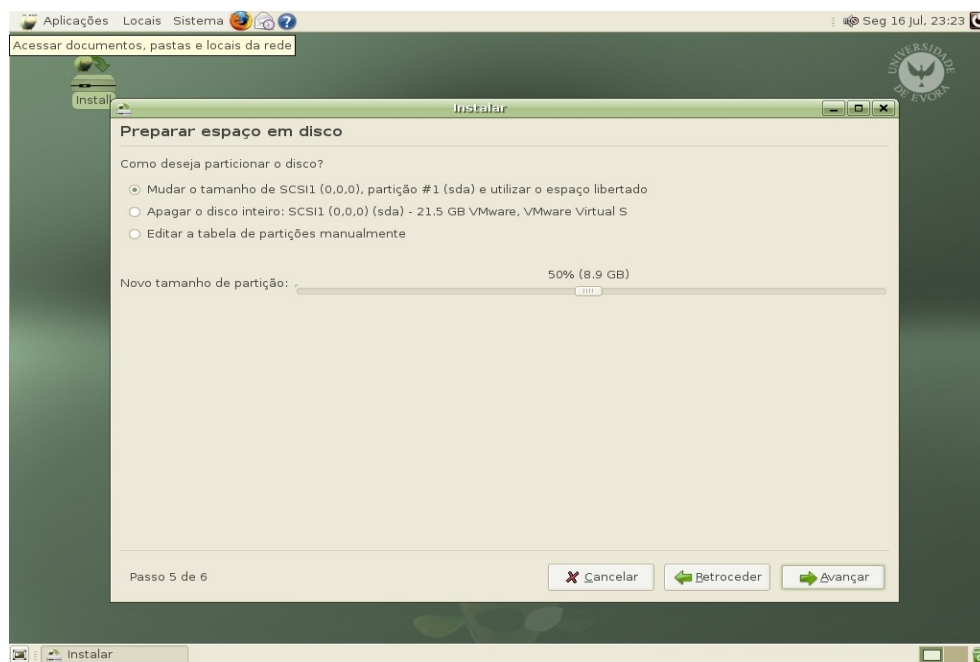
Aplicações Locais Sistema

Seg 16 Jul, 23:23

Acessar documentos, pastas e locais da rede

Instal

UNIVERSIDADE DE ÉVORA

Instalar

Preparar espaço em disco

Como deseja particionar o disco?

Mudar o tamanho de SCSI1 (0,0,0), partição #1 (sda) e utilizar o espaço libertado

Apagar o disco inteiro: SCSI1 (0,0,0) (sda) - 21.5 GB VMware, VMware Virtual S

Editar a tabela de partições manualmente

Novo tamanho de partição:

50% (8.9 GB)

Passo 5 de 6

Cancelar

Retroceder

Avançar

Instalar